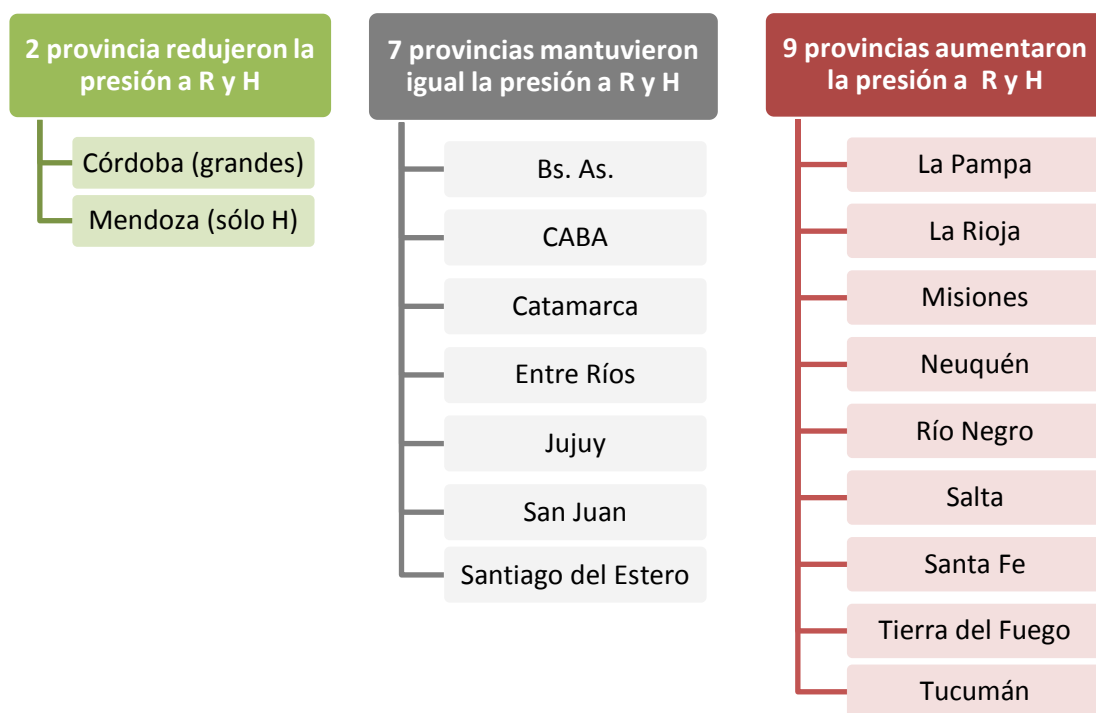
2 provincia redujeron la presión a R y H

Córdoba (grandes)

Mendoza (sólo H)

7 provincias mantuvieron igual la presión a R y H

Bs. As.

CABA

Catamarca

Entre Ríos

Jujuy

San Juan

Santiago del Estero

9 provincias aumentaron la presión a R y H

La Pampa

La Rioja

Misiones

Neuquén

Río Negro

Salta

Santa Fe

Tierra del Fuego

Tucumán